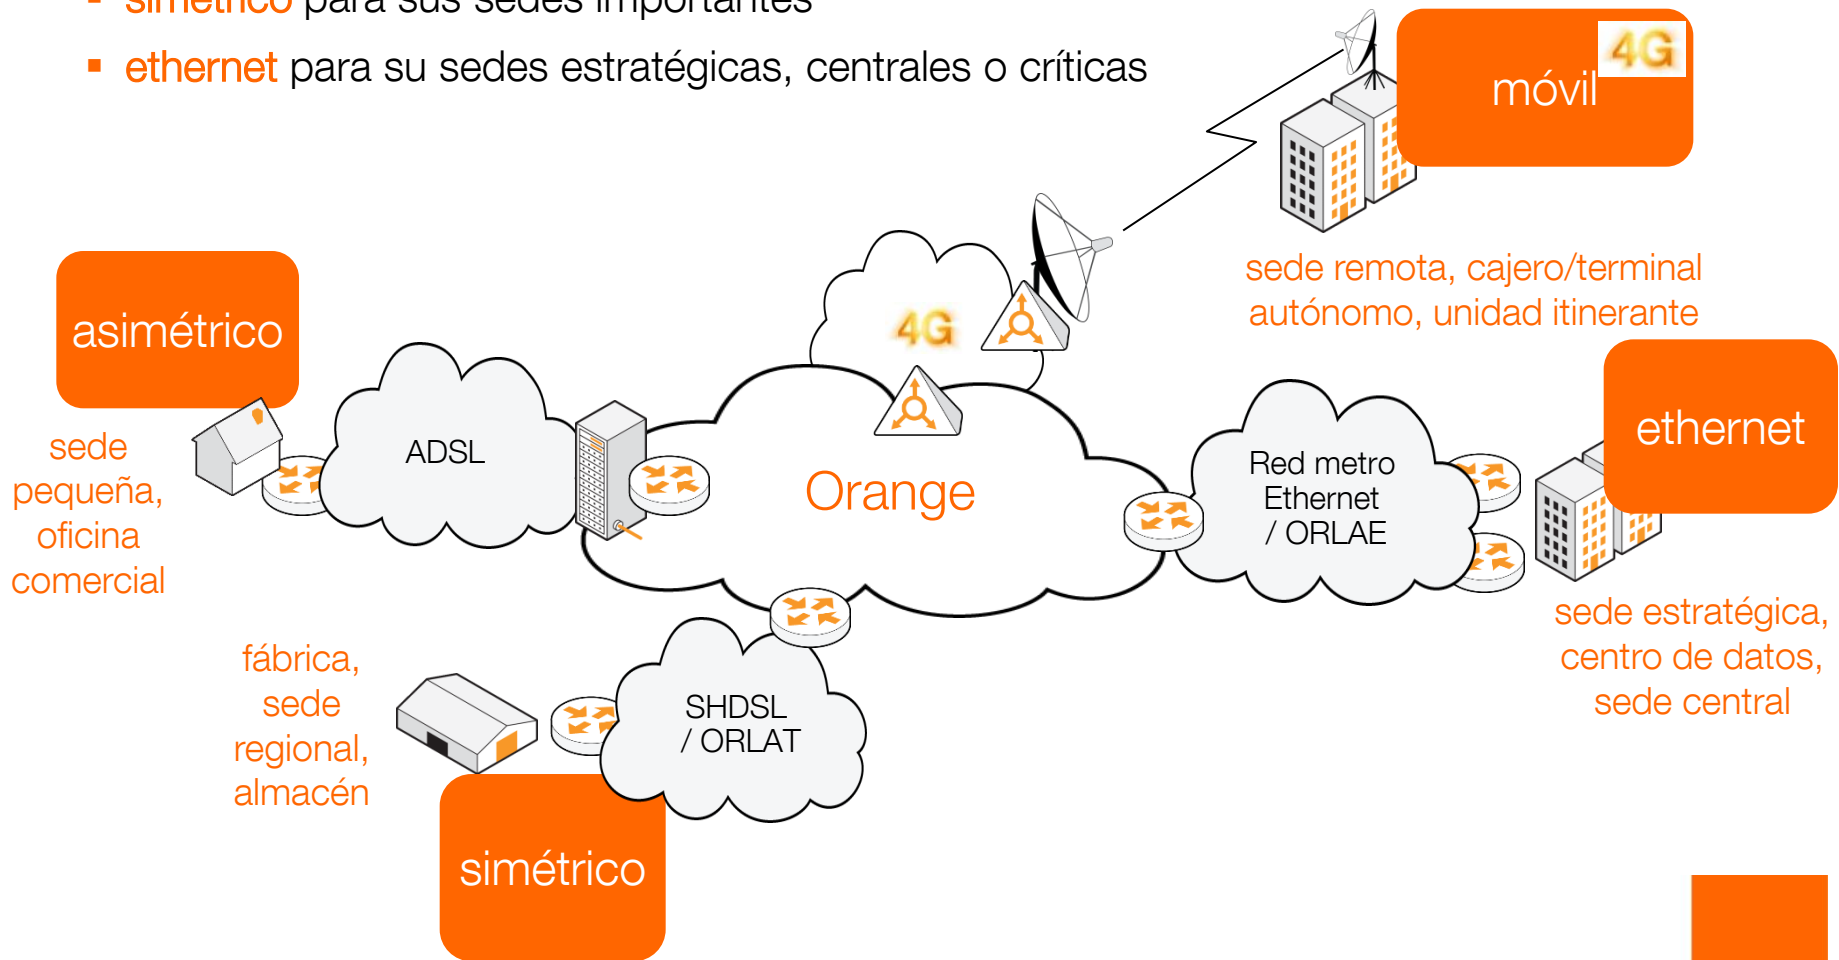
▪ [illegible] para sus sedes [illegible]

▪ ethernet para su sedes estratégicas, centrales o críticas

móvil 4G

sede remota, cajero/terminal autónomo, unidad itinerante

4G

asimétrico

sede pequeña, oficina comercial

ADSL

Orange

Red metro Ethernet / ORLAE

ethernet

sede estratégica, centro de datos, sede central

fábrica, sede regional, almacén

SHDSL / ORLAT

simétrico